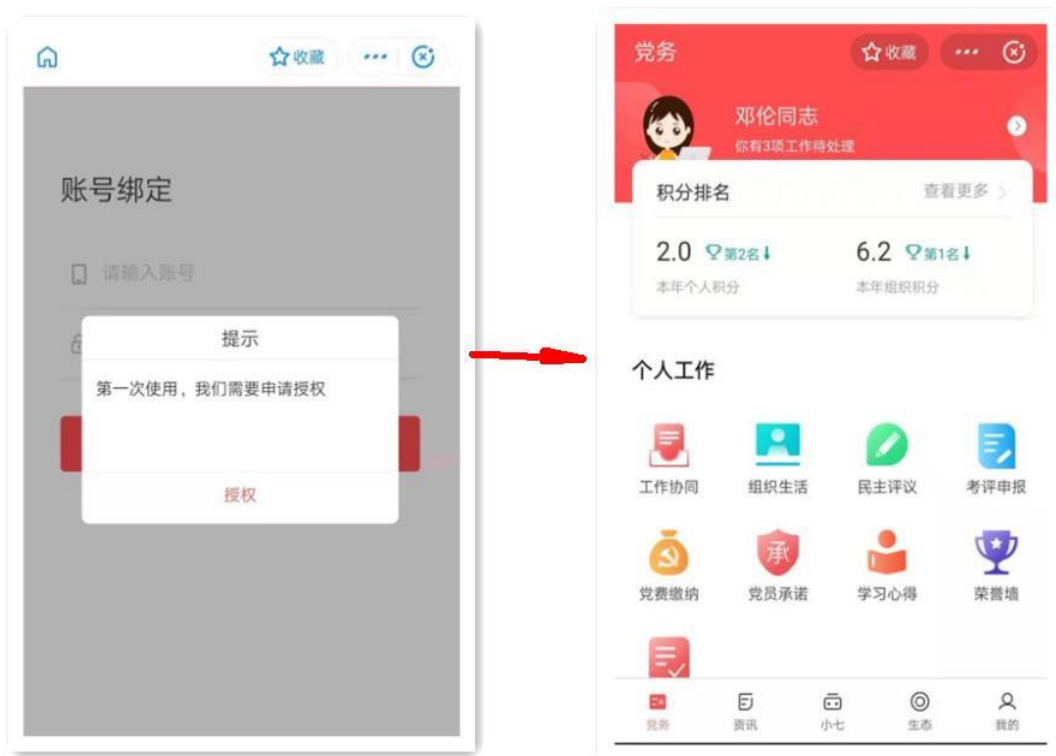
收藏

账号绑定

请输入账号

提示

第一次使用，我们需要申请授权

授权

党务

收藏

邓伦同志

你有3项工作待处理

积分排名

查看更多

2.0 第2名

本年个人积分

6.2 第1名

本年组织积分

个人工作

工作协同

组织生活

民主评议

考评申报

党费缴纳

党员承诺

承

学习心得

荣誉墙

党务

资讯

小七

生态

我的